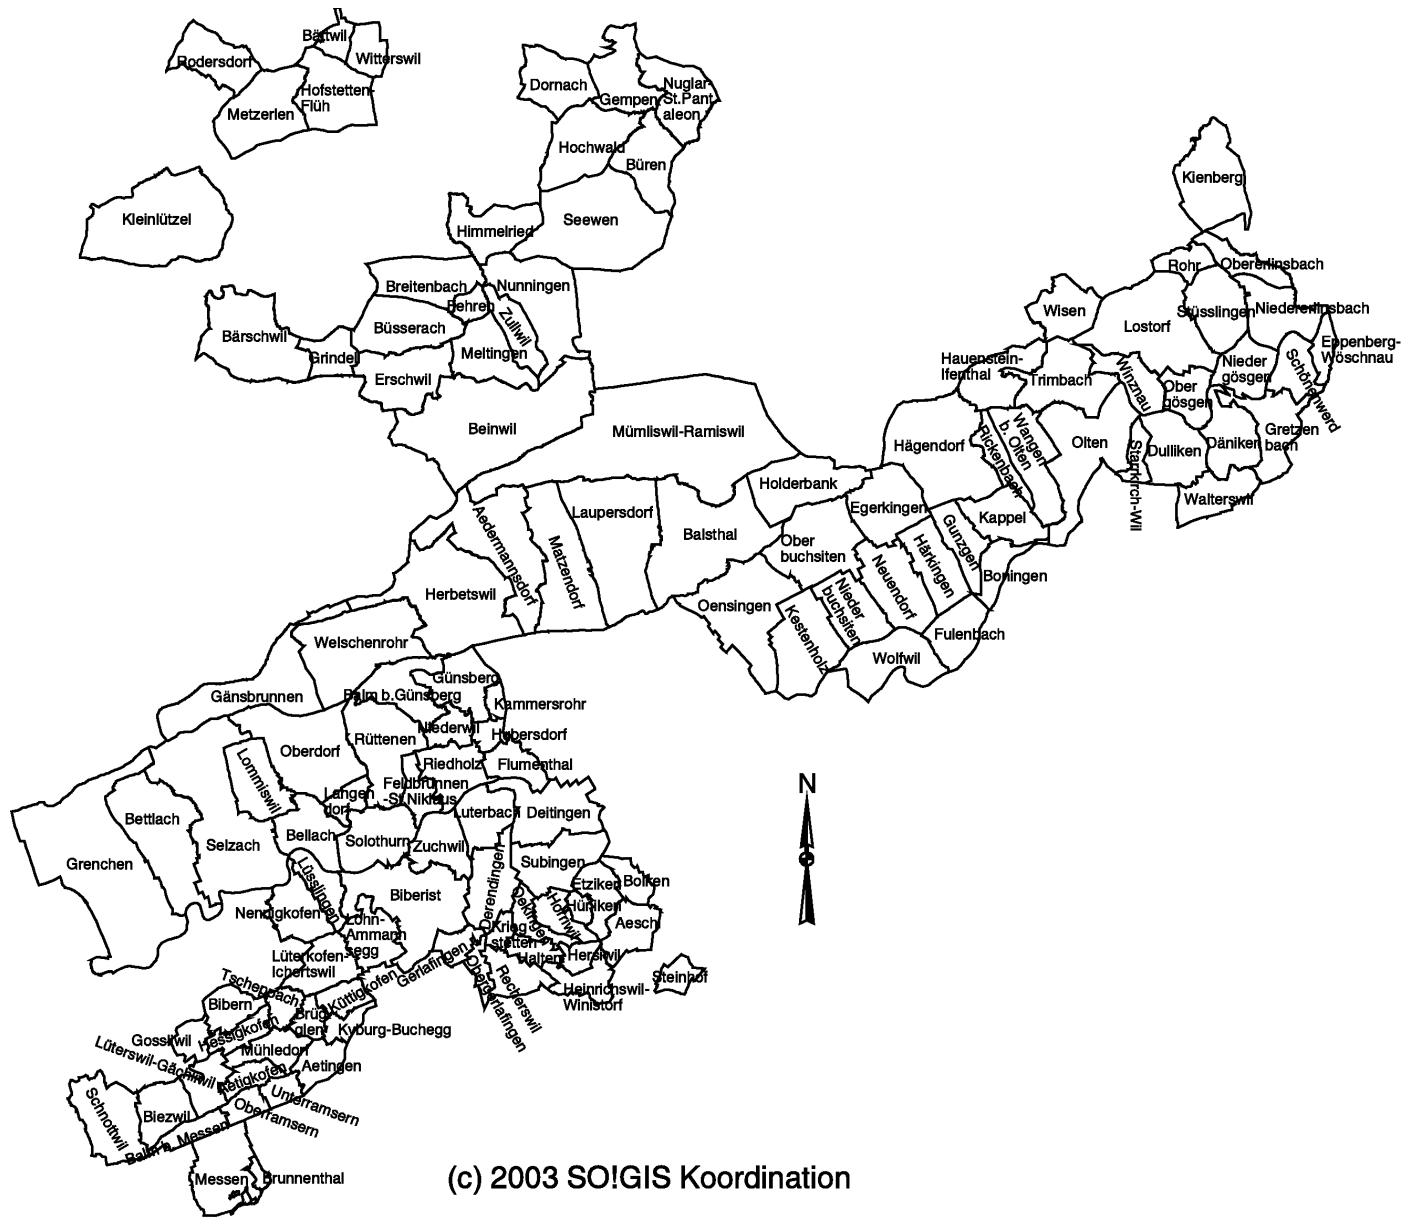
Bättwil
Rodersdorf
Witterswil
Hofstetten-Flüh
Metzerlen
Dornach
Gempen
Nuglar-St.Pantaleon
Hochwald
Büren
Kleinlützel
Seewen
Himmelried
Kienberg
Breitenbach
Nunningen
Rohr
Obererlinsbach
Behren
Bärschwil
Büsserach
Zullwil
Wisen
Lostorf
Stüsslingen
Niedererlinsbach
Grindel
Meltingen
Eppenberg-Wöschnau
Erschwil
Hauenstein-Ifenthal
Trimbach
Winznau
Nieder gösgen
Ober gösgen
Schönenwerd
Beinwil
Mümliswil-Ramiswil
Hägendorf
Wangen b. Olten
Rickenbach
Olten
Starrkirch-Wil
Dulliken
Däniken
Gretzenbach
Holderbank
Egerkingen
Walterswil
Laupersdorf
Aedermannsdorf
Balsthal
Kappel
Ober buchsiten
Gunzgen
Matzendorf
Härkingen
Neuendorf
Boningen
Herbetswil
Oensingen
Nieder buchsiten
Kestenholz
Fulenbach
Welschenrohr
Wolfwil
Günsberg
Gänsbrunnen
Balm b.Günsberg
Kammersrohr
Niederwil
Rüttenen
Hubersdorf
Oberdorf
Lommiswil
Riedholz
Flumenthal
Feldbrunnen-St.Niklaus
N
Langendorf
Bettlach
Luterbach
Deitingen
Bellach
Selzach
Solothurn
Zuchwil
Grenchen
Subingen
Derendingen
Etziken
Bolken
Lüsslingen
Biberist
Nennigkofen
Deitingen
Horriwil
Hüniken
Lohn-Ammannsegg
Aesch
Kriegstetten
Halten
Hersiwil
Lüterkofen-Ichertswil
Gerlafingen
Steinhof
Recherswil
Tscheppach
Kyburg-Buchegg
Bibern
Kütttigkofen
Obergerlafingen
Heinrichswil-Winistorf
Gossliwil
Hessigkofen
Brügglen
Mühledorf
Lüterswil-Gächliwil
Aetingen
Tetigkofen
Unterramsern
Schnottwil
Biezwil
Oberramsern
Balm b. Messen
Messen
Brunnenthal
(c) 2003 SO!GIS Koordination